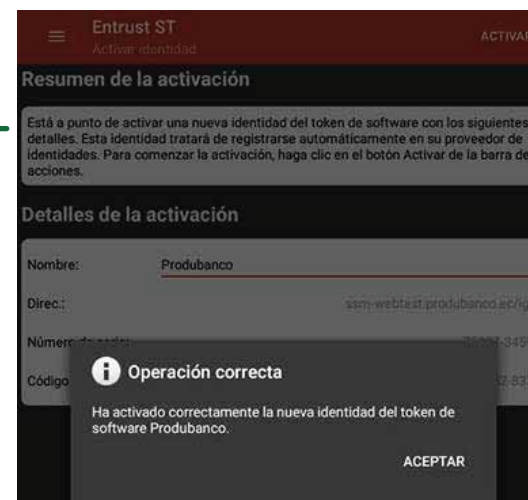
Entrust ST
Activar identidad
ACTIVAR

Resumen de la activación

Está a punto de activar una nueva identidad del token de software con los siguientes detalles. Esta identidad tratará de registrarse automáticamente en su proveedor de identidades. Para comenzar la activación, haga clic en el botón Activar de la barra de acciones.

Detalles de la activación

Nombre: Produbanco

Direc.: ssm-webtest.produbanco.ec/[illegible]

Número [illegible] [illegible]

Código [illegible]

Operación correcta

Ha activado correctamente la nueva identidad del token de software Produbanco.

ACEPTAR